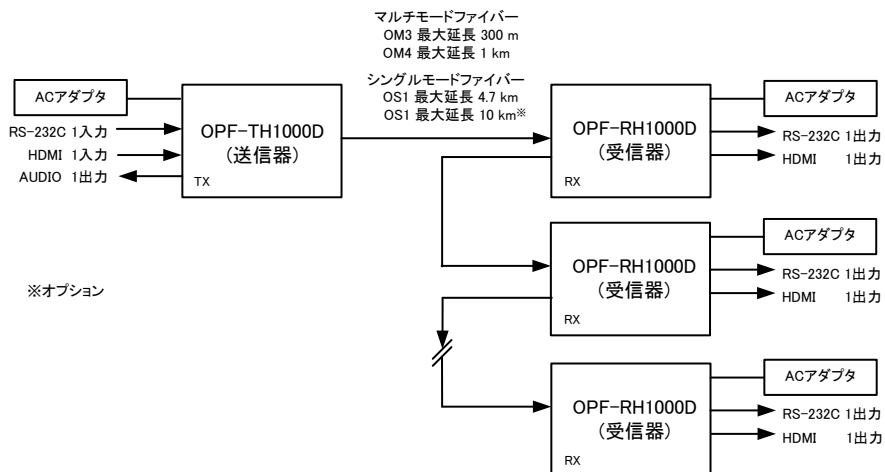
マルチモードファイバー
OM3 最大延長 300 m
OM4 最大延長 1 km

シングルモードファイバー
OS1 最大延長 4.7 km
OS1 最大延長 10 km※

ACアダプタ

RS-232C 1入力
HDMI 1入力
AUDIO 1出力

OPF-TH1000D
(送信器)
TX

ACアダプタ

OPF-RH1000D
(受信器)
RX

RS-232C 1出力
HDMI 1出力

ACアダプタ

OPF-RH1000D
(受信器)
RX

RS-232C 1出力
HDMI 1出力

※オプション

ACアダプタ

OPF-RH1000D
(受信器)
RX

RS-232C 1出力
HDMI 1出力